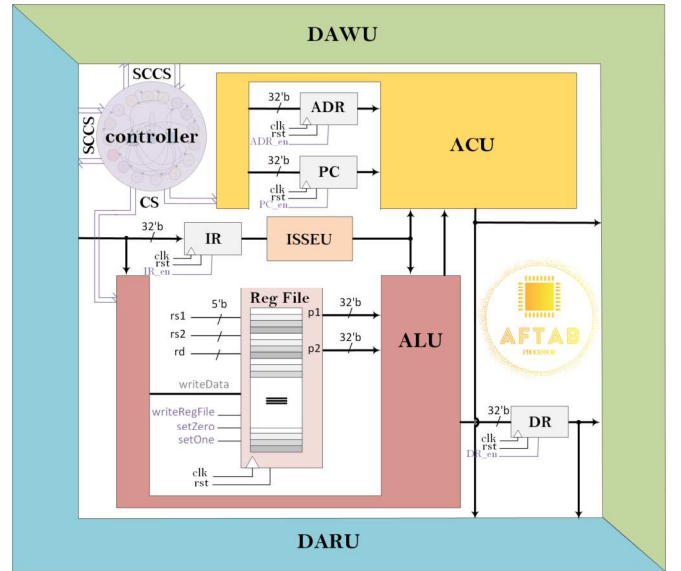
DAWU

SCCS

SCCS

controller

CS

32'b

ADR

clk
rst
ADR_en

32'b

PC

clk
rst
PC_en

ACU

32'b

IR

clk
rst
IR_en

ISSEU

Reg File

rs1

5'b

rs2

rd

p1

32'b

p2

32'b

ALU

writeData

writeRegFile

setZero

setOne

clk
rst

AFTAB
PROCESSOR

32'b

DR

clk
rst
DR_en

DARU